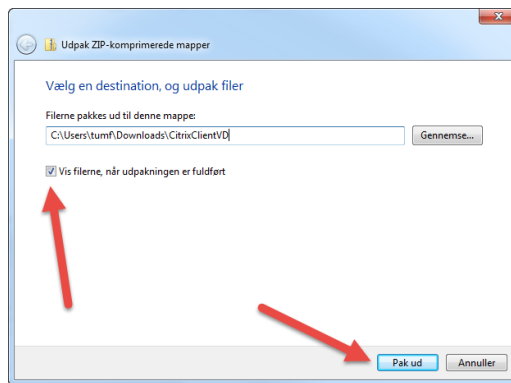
Udpak ZIP-komprimerede mapper

Vælg en destination, og udpak filer

Filerne pakkes ud til denne mappe:

C:\Users\tumf\Downloads\CitrixClientVD

Gennemse...

Vis filerne, når udpakningen er fuldført

Pak ud

Annuller